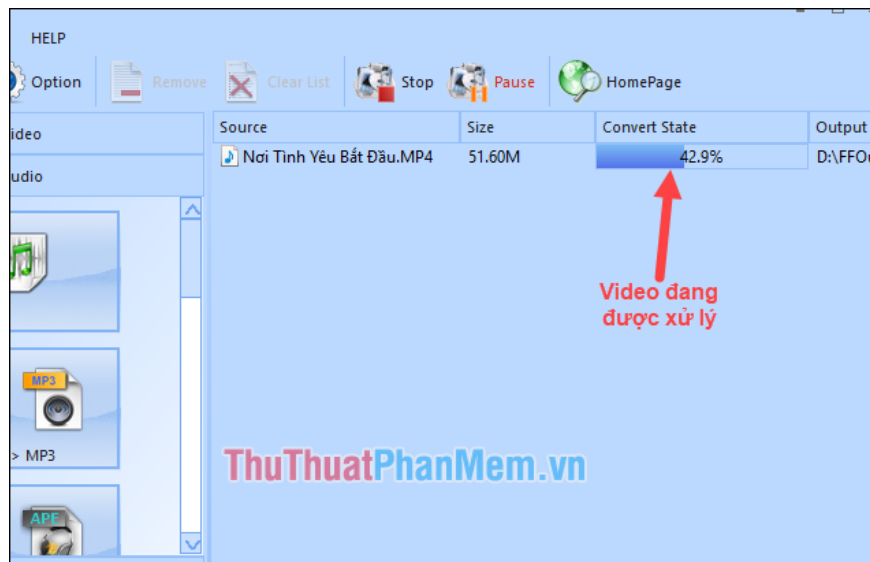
HELP

Option Remove Clear List Stop Pause HomePage

ideo

udio

| Source | Size | Convert State | Output |
|---|---|---|---|
| Nơi Tình Yêu Bắt Đầu.MP4 | 51.60M | 42.9% | D:\FFO |

Video đang được xử lý

MP3

> MP3

APE

ThuThuatPhanMem.vn